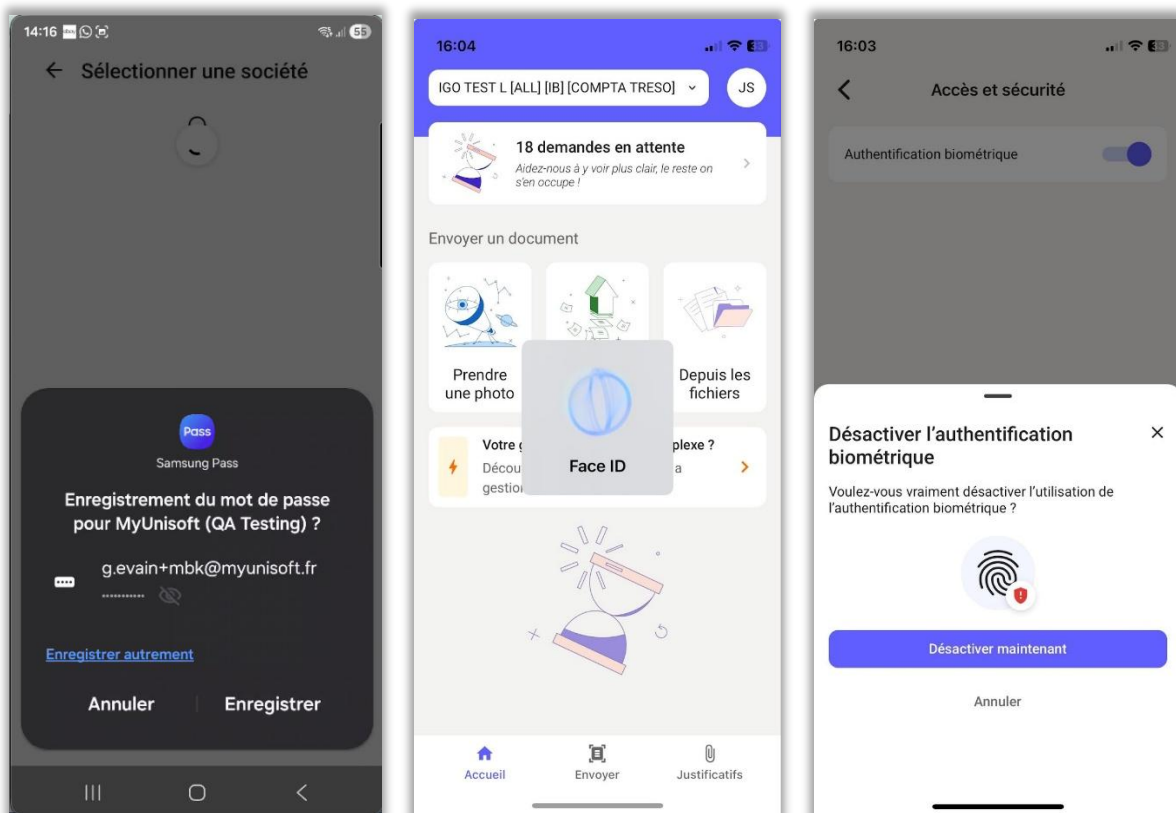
14:16
55
← Sélectionner une société

Pass
Samsung Pass
Enregistrement du mot de passe pour MyUnisoft (QA Testing) ?
g.evain+mbk@myunisoft.fr
··········
Enregistrer autrement
Annuler
Enregistrer

16:04
IGO TEST L [ALL] [IB] [COMPTA TRESO]
JS
18 demandes en attente
Aidez-nous à y voir plus clair, le reste on s'en occupe !
Envoyer un document
Prendre une photo
Depuis les fichiers
Votre g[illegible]plexe ?
Décou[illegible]a
gestio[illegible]
Face ID
Accueil
Envoyer
Justificatifs

16:03
Accès et sécurité
Authentification biométrique
Désactiver l'authentification biométrique
×
Voulez-vous vraiment désactiver l'utilisation de l'authentification biométrique ?
Désactiver maintenant
Annuler